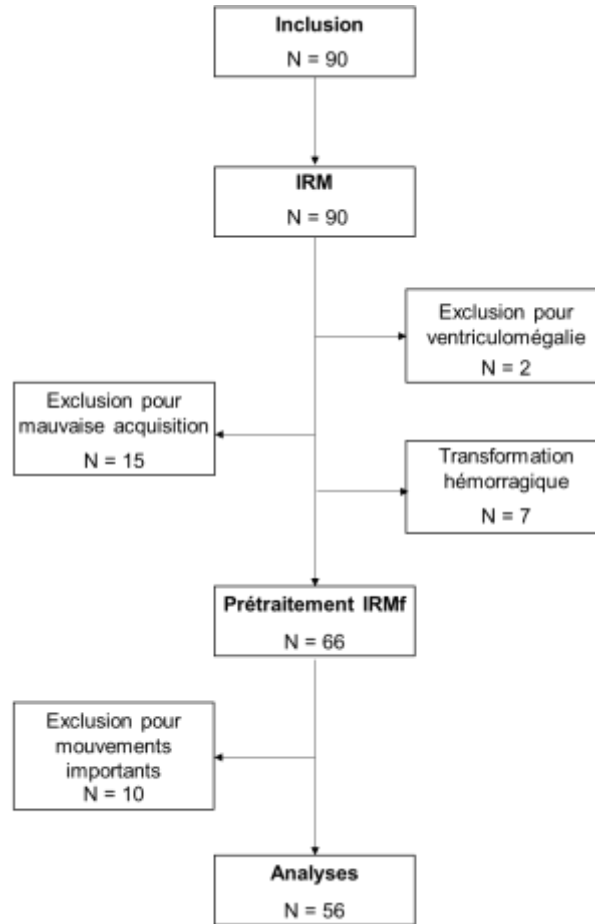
Inclusion
N = 90

IRM
N = 90

Exclusion pour ventriculomégalie
N = 2

Exclusion pour mauvaise acquisition
N = 15

Transformation hémorragique
N = 7

Prétraitement IRMf
N = 66

Exclusion pour mouvements importants
N = 10

Analyses
N = 56